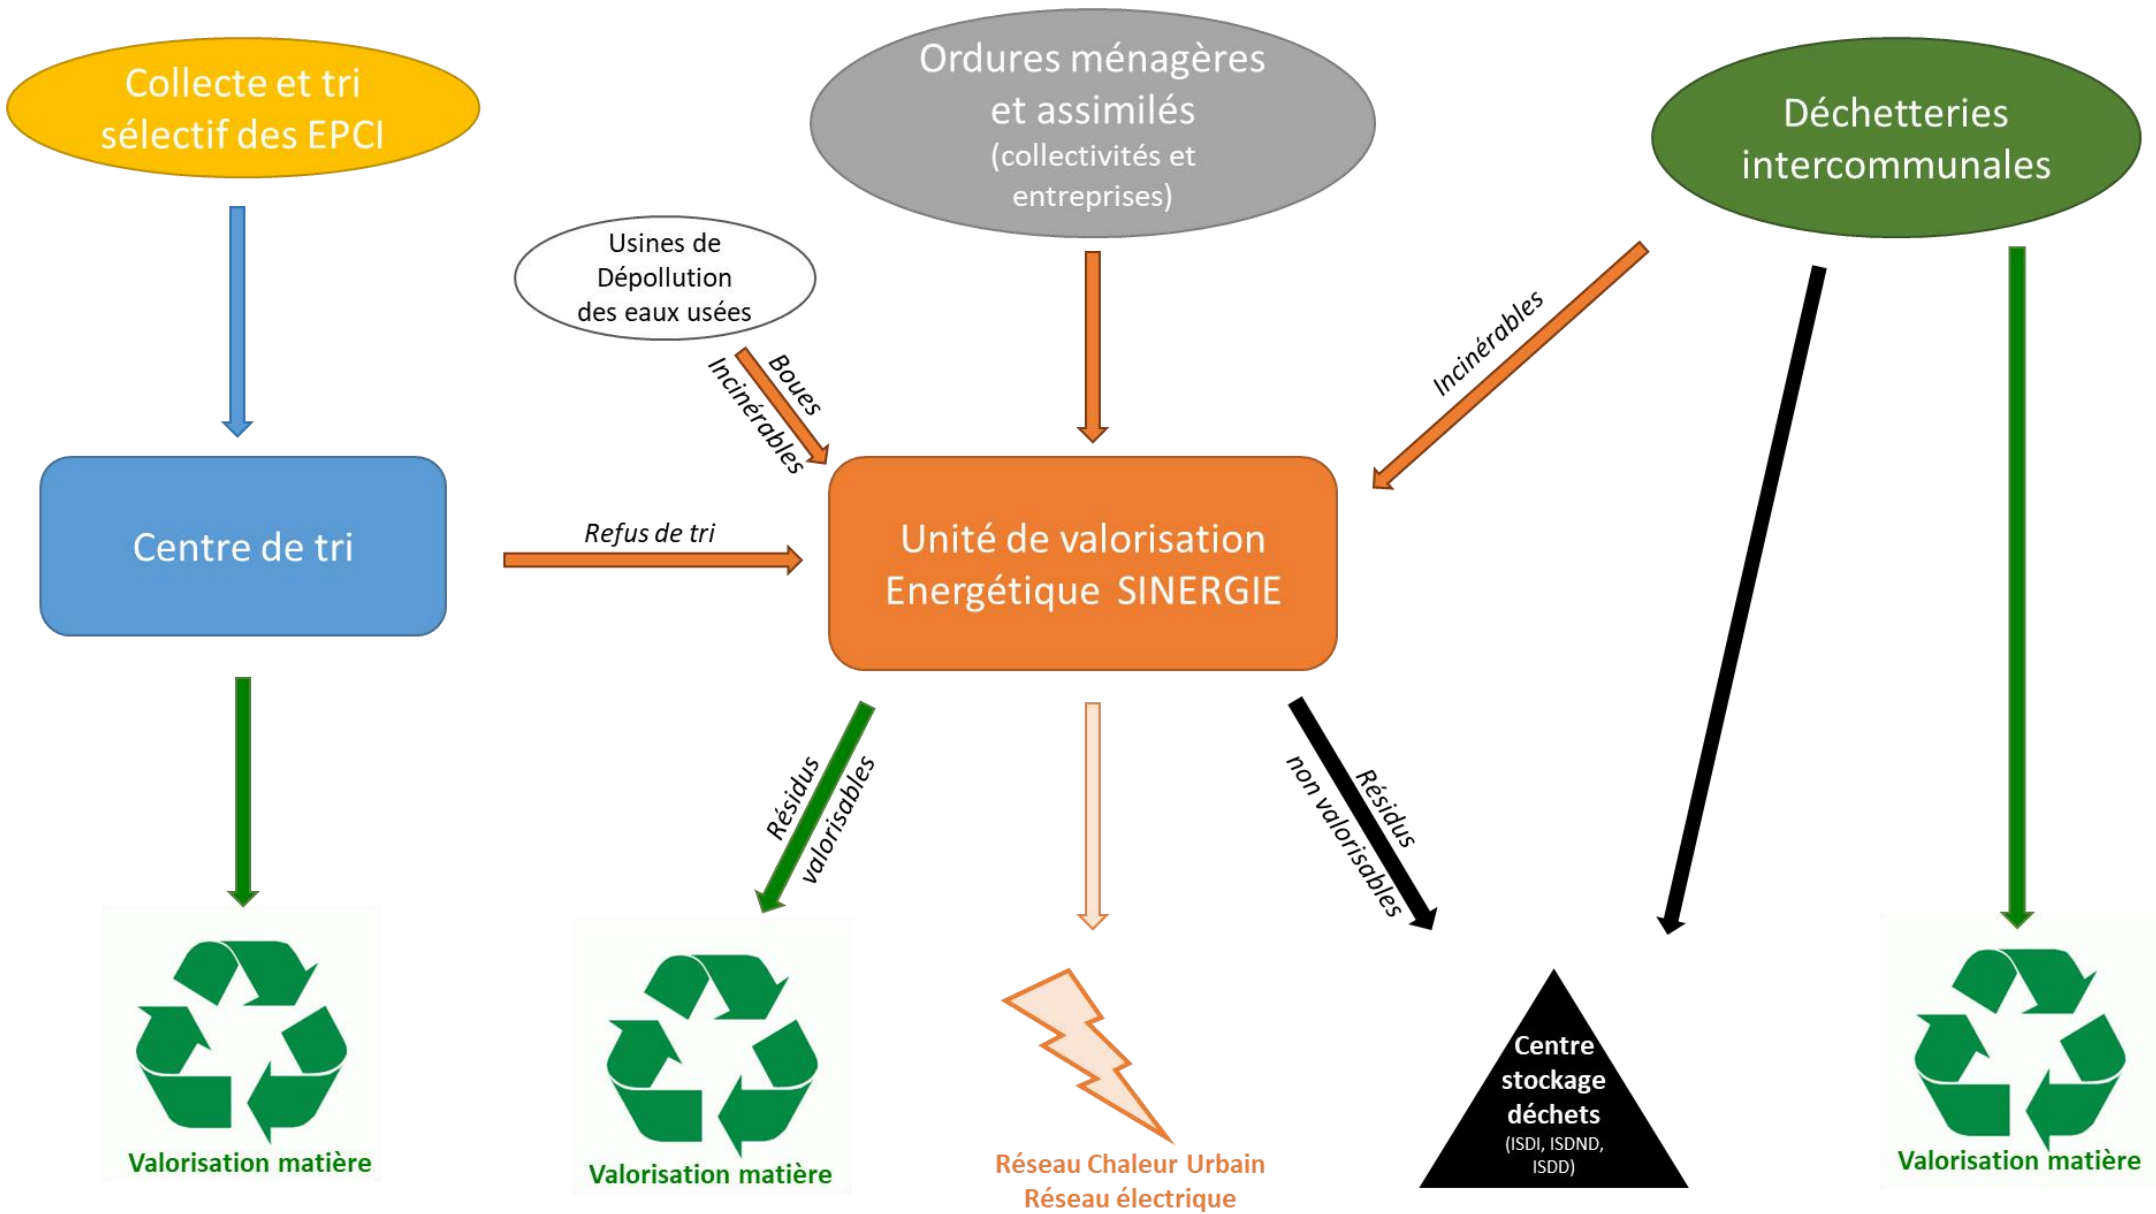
Collecte et tri sélectif des EPCI

Ordures ménagères et assimilés (collectivités et entreprises)

Déchetteries intercommunales

Usines de Dépollution des eaux usées

Boues Incinérables

Incinérables

Centre de tri

Refus de tri

Unité de valorisation Energétique SINERGIE

Résidus valorisables

Résidus non valorisables

Valorisation matière

Valorisation matière

Réseau Chaleur Urbain
Réseau électrique

Centre stockage déchets (ISDI, ISDND, ISDD)

Valorisation matière